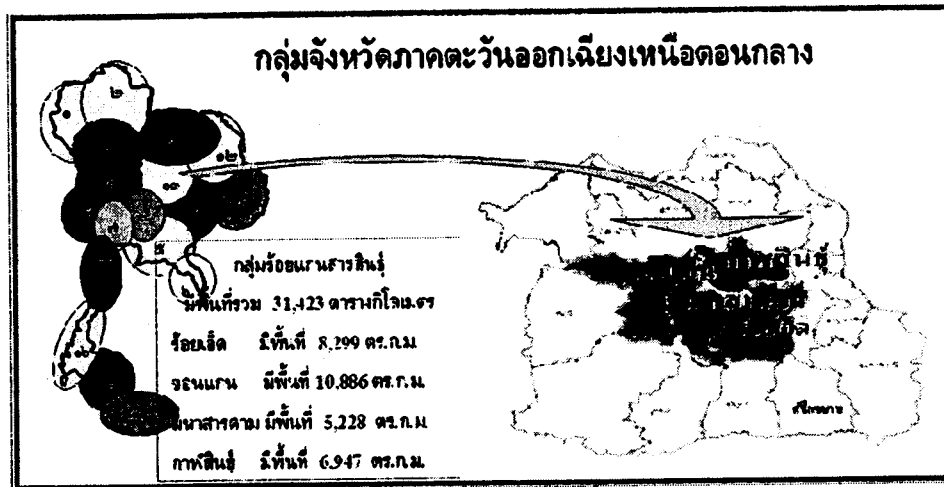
กลุ่มจังหวัดภาคตะวันออกเฉียงเหนือตอนกลาง

กลุ่มร้อยแก่นสารสินธุ์

มีพื้นที่รวม 31,423 ตารางกิโลเมตร

ร้อยเอ็ด มีพื้นที่ 8,299 ตร.ก.ม

ขอนแก่น มีพื้นที่ 10,886 ตร.ก.ม.

มหาสารคาม มีพื้นที่ 5,228 ตร.ก.ม

กาฬสินธุ์ มีพื้นที่ 6,947 ตร.ก.ม.

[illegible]

ศรีสะเกษ